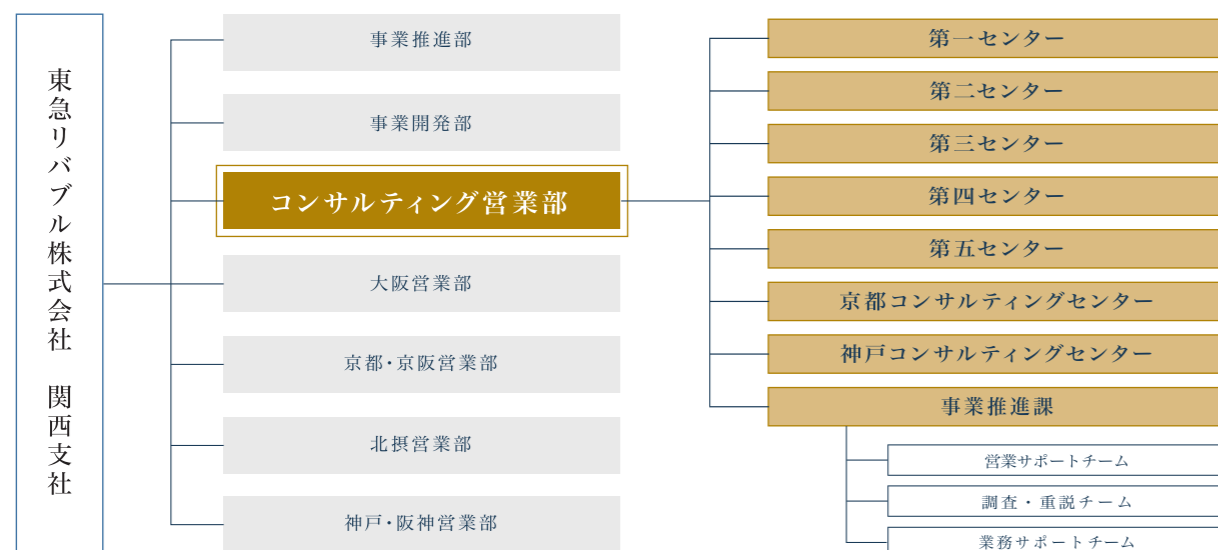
東急リバブル株式会社 関西支社

事業推進部

事業開発部

コンサルティング営業部

大阪営業部

京都・京阪営業部

北摂営業部

神戸・阪神営業部

第一センター

第二センター

第三センター

第四センター

第五センター

京都コンサルティングセンター

神戸コンサルティングセンター

事業推進課

営業サポートチーム

調査・重説チーム

業務サポートチーム